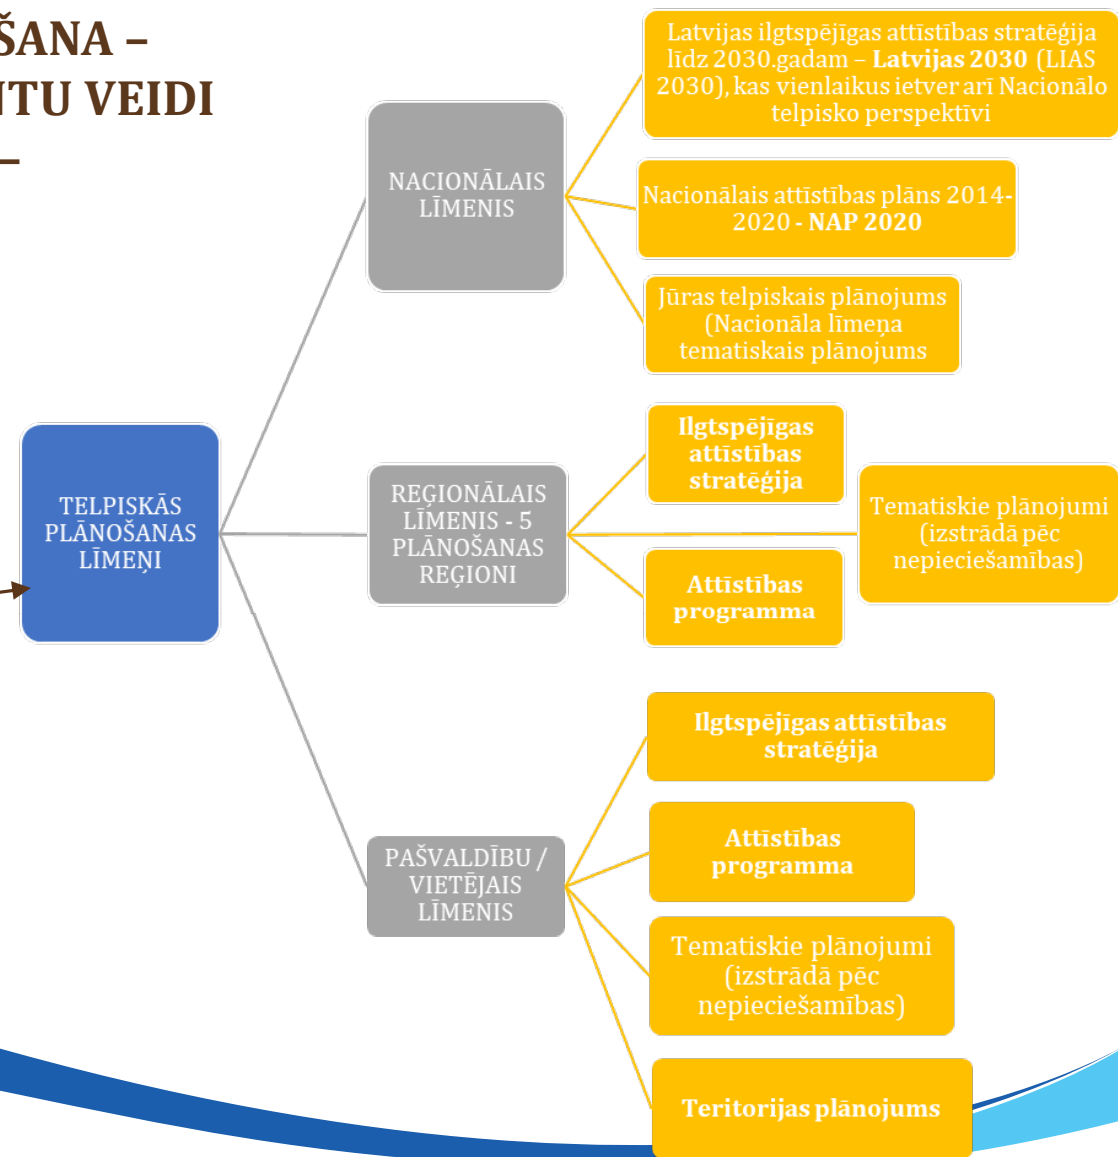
ŠANA –
NTU VEIDI
–

TELPISKĀS PLĀNOŠANAS LĪMEŅI

NACIONĀLAIS LĪMENIS

Latvijas ilgtspējīgas attīstības stratēģija līdz 2030.gadam – **Latvijas 2030** (LIAS 2030), kas vienlaikus ietver arī Nacionālo telpisko perspektīvi

Nacionālais attīstības plāns 2014-2020 - **NAP 2020**

Jūras telpiskais plānojums (Nacionāla līmeņa tematiskais plānojums

REĢIONĀLAIS LĪMENIS - 5 PLĀNOŠANAS REĢIONI

**Ilgtspējīgas attīstības stratēģija**

Tematiskie plānojumi (izstrādā pēc nepieciešamības)

**Attīstības programma**

PAŠVALDĪBU / VIETĒJAIS LĪMENIS

**Ilgtspējīgas attīstības stratēģija**

**Attīstības programma**

Tematiskie plānojumi (izstrādā pēc nepieciešamības)

**Teritorijas plānojums**